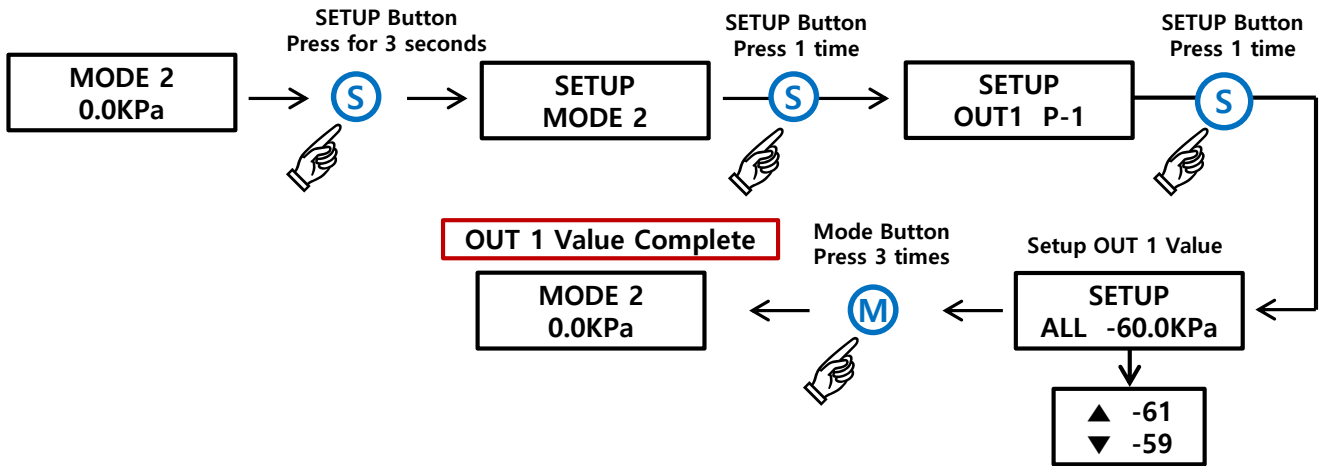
MODE 2
0.0KPa

SETUP Button
Press for 3 seconds

S

SETUP
MODE 2

SETUP Button
Press 1 time

S

SETUP
OUT1 P-1

SETUP Button
Press 1 time

S

Setup OUT 1 Value

SETUP
ALL -60.0KPa

▲ -61
▼ -59

Mode Button
Press 3 times

M

OUT 1 Value Complete

MODE 2
0.0KPa